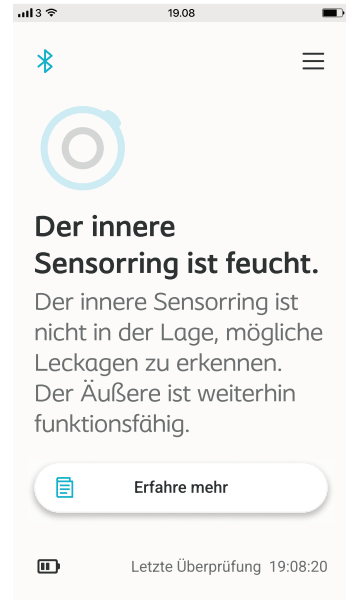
3
19.08

Der innere Sensorring ist feucht.

Der innere Sensorring ist nicht in der Lage, mögliche Leckagen zu erkennen. Der Äußere ist weiterhin funktionsfähig.

Erfahre mehr

Letzte Überprüfung 19:08:20